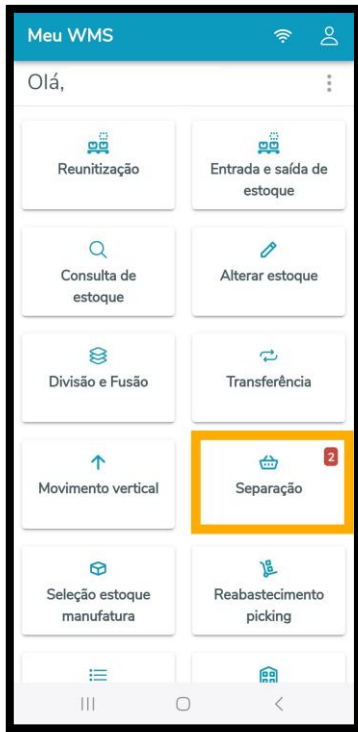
Meu WMS

Olá,

Reunitização

Entrada e saída de estoque

Consulta de estoque

Alterar estoque

Divisão e Fusão

Transferência

Movimento vertical

Separação

2

Seleção estoque manufatura

Reabastecimento picking